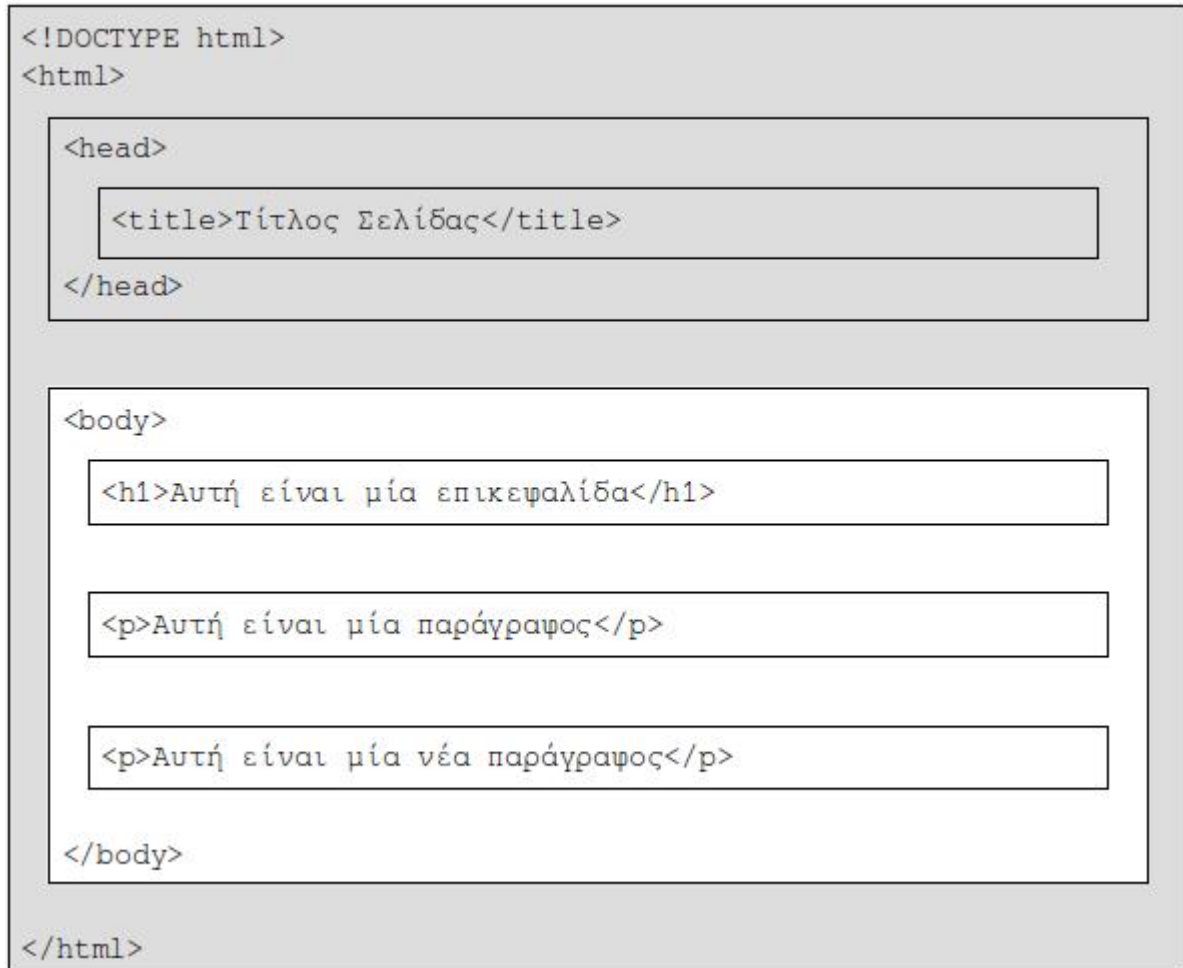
<!DOCTYPE html>
<html>

<head>

<title>Τίτλος Σελίδας</title>

</head>

<body>

<h1>Αυτή είναι μία επικεφαλίδα</h1>

<p>Αυτή είναι μία παράγραφος</p>

<p>Αυτή είναι μία νέα παράγραφος</p>

</body>

</html>